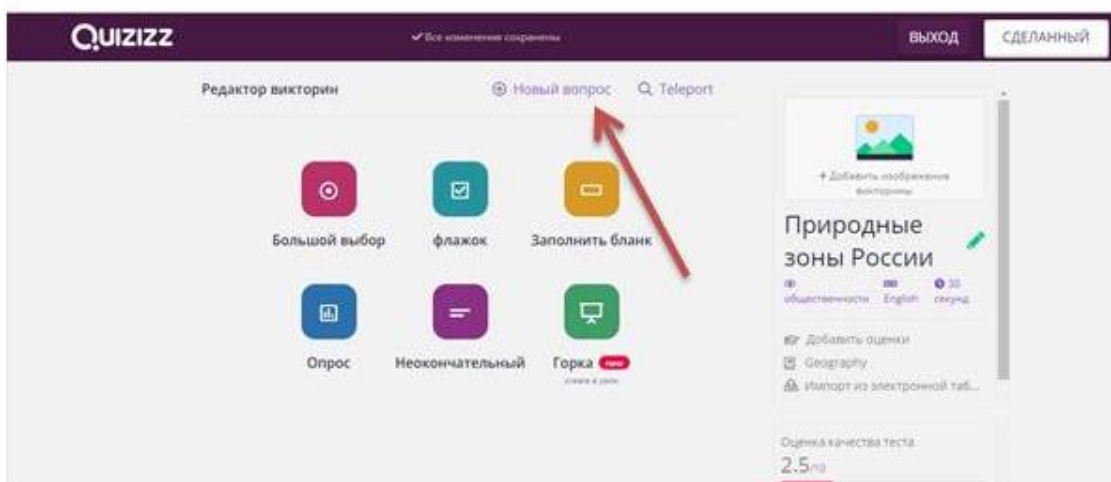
QUIZIZZ

✔ Все изменения сохранены

ВЫХОД

СДЕЛАННЫЙ

Редактор викторин

⊕ Новый вопрос

Q Teleport

Большой выбор

флажок

Заполнить бланк

Опрос

Неоконченный

Горка new

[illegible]

+ Добавить изображение викторины

Природные зоны России

общественности

English

30 секунд

Добавить оценки

Geography

Импорт из электронной таб...

Оценка качества теста

2.5/10